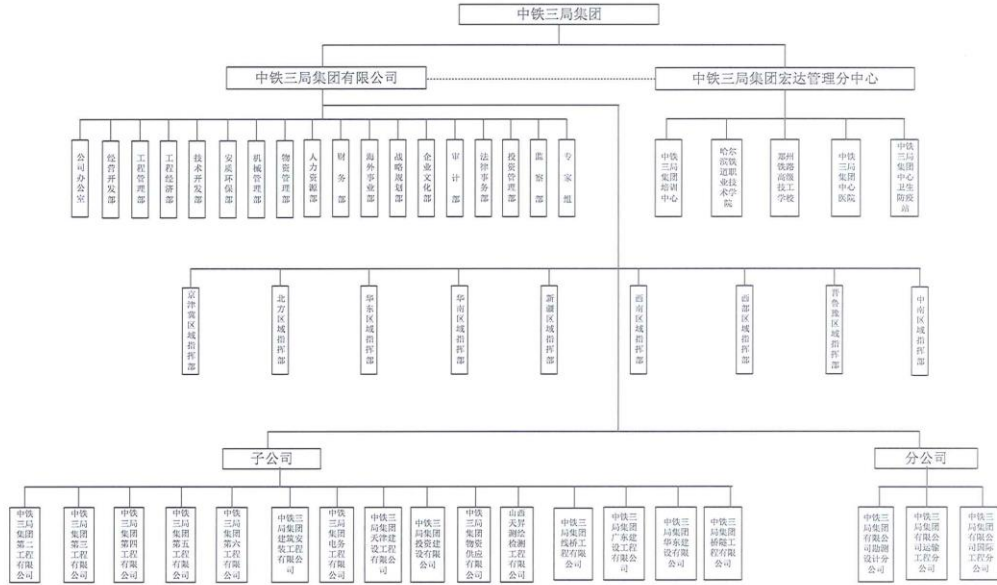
中铁三局集团

中铁三局集团有限公司

中铁三局集团宏达管理分中心

公司办公室

经营开发部

工程管理部

工程经济部

技术开发部

安质环保部

机械管理部

物资管理部

人力资源部

财务部

海外事业部

战略规划部

企业文化部

审计部

法律事务部

投资管理部

监察部

专家组

中铁三局集团培训中心

哈尔滨铁道职业技术学院

郑州铁路高级技工学校

中铁三局集团中心医院

中铁三局集团中心卫生防疫站

京津冀区域指挥部

北方区域指挥部

华东区域指挥部

华南区域指挥部

新疆区域指挥部

西南区域指挥部

西部区域指挥部

晋鲁豫区域指挥部

中南区域指挥部

子公司

分公司

中铁三局集团第二工程有限公司

中铁三局集团第三工程有限公司

中铁三局集团第四工程有限公司

中铁三局集团第五工程有限公司

中铁三局集团第六工程有限公司

中铁三局集团建筑安装工程有限公司

中铁三局集团电务工程有限公司

中铁三局集团天津建设工程有限公司

中铁三局集团投资建设有限公司

中铁三局集团物资供应有限公司

山西天昇测绘检测工程有限公司

中铁三局集团线桥工程有限公司

中铁三局集团广东建设工程有限公司

中铁三局集团华东建设有限公司

中铁三局集团桥隧工程有限公司

中铁三局集团有限公司勘測设计分公司

中铁三局集团有限公司运输工程分公司

中铁三局集团有限公司国际工程分公司